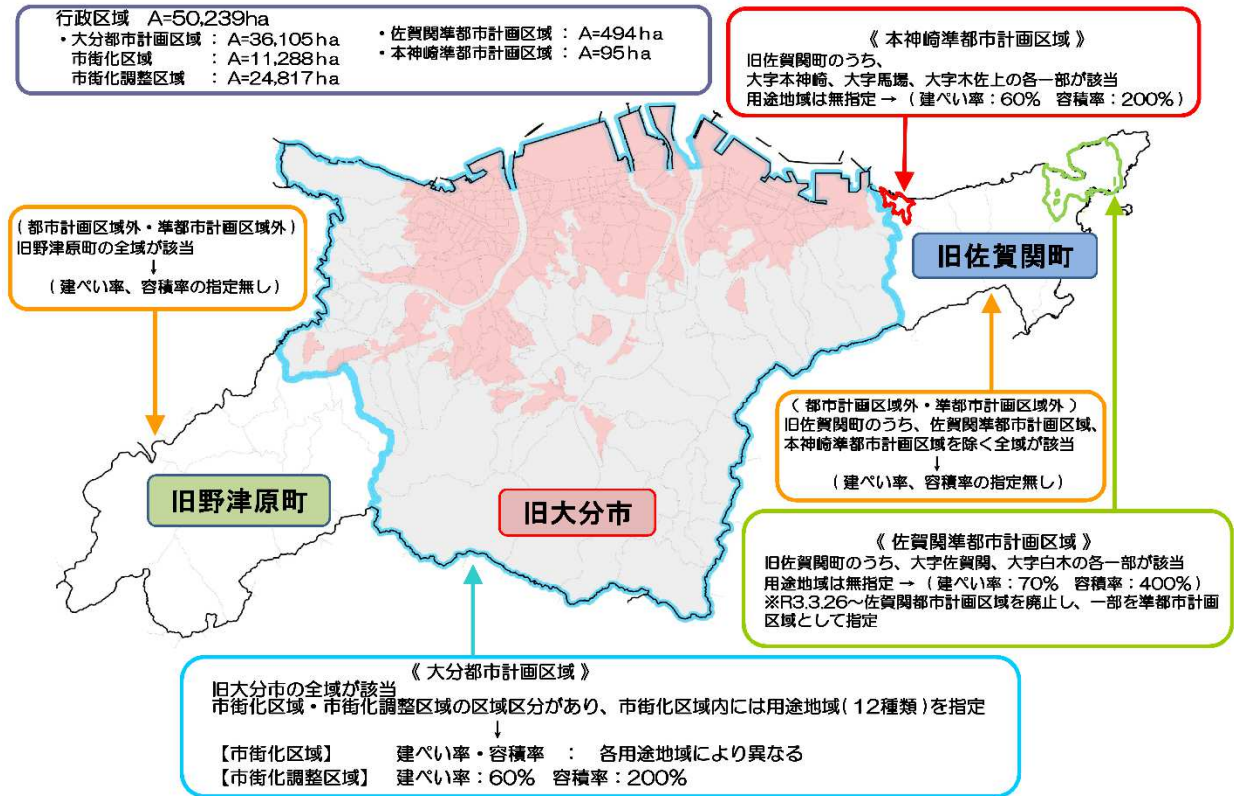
行政区域　A=50,239ha
・大分都市計画区域 ： A=36,105ha
　市街化区域　　　 ： A=11,288ha
　市街化調整区域　 ： A=24,817ha
・佐賀関準都市計画区域 ： A=494ha
・本神崎準都市計画区域 ： A=95ha

《 本神崎準都市計画区域 》
旧佐賀関町のうち、
大字本神崎、大字馬場、大字木佐上の各一部が該当
用途地域は無指定 → （ 建ぺい率：60%　容積率：200% ）

( 都市計画区域外・準都市計画区域外 )
旧野津原町の全域が該当
↓
( 建ぺい率、容積率の指定無し )

旧佐賀関町

( 都市計画区域外・準都市計画区域外 )
旧佐賀関町のうち、佐賀関準都市計画区域、本神崎準都市計画区域を除く全域が該当
↓
( 建ぺい率、容積率の指定無し )

旧野津原町

旧大分市

《 佐賀関準都市計画区域 》
旧佐賀関町のうち、大字佐賀関、大字白木の各一部が該当
用途地域は無指定 → （ 建ぺい率：70%　容積率：400% ）
※R3.3.26～佐賀関都市計画区域を廃止し、一部を準都市計画区域として指定

《 大分都市計画区域 》
旧大分市の全域が該当
市街化区域・市街化調整区域の区域区分があり、市街化区域内には用途地域( 12種類 )を指定
↓
【市街化区域】　　建ぺい率・容積率　：　各用途地域により異なる
【市街化調整区域】　建ぺい率：60%　容積率：200%